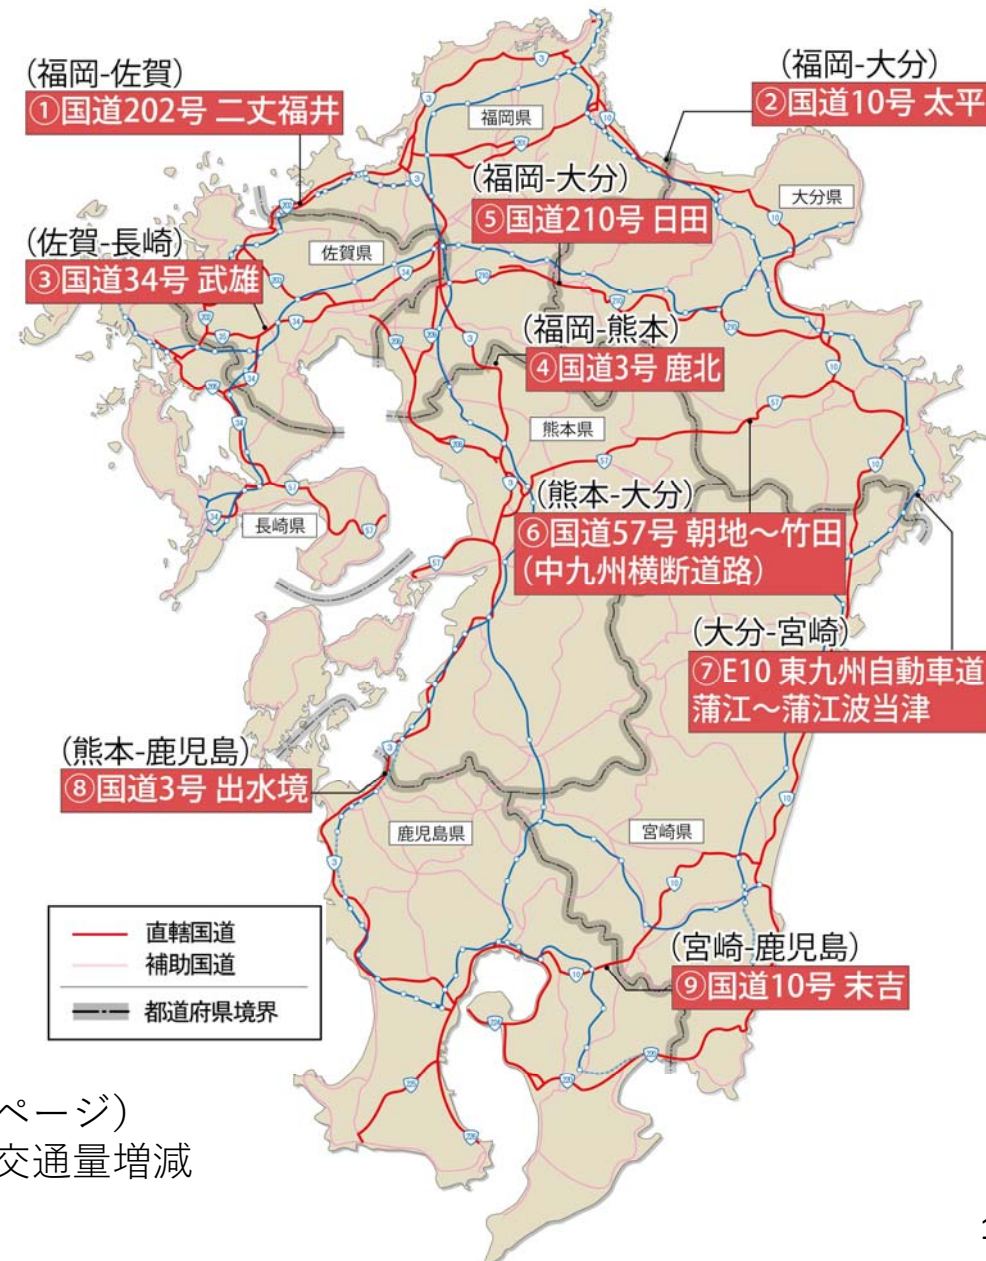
(福岡-佐賀)
①国道202号 二丈福井

(福岡-大分)
②国道10号 太平

福岡県

(福岡-大分)
⑤国道210号 日田

大分県

(佐賀-長崎)
③国道34号 武雄

佐賀県

(福岡-熊本)
④国道3号 鹿北

熊本県

(熊本-大分)
⑥国道57号 朝地～竹田
(中九州横断道路)

長崎県

(大分-宮崎)
⑦E10 東九州自動車道
蒲江～蒲江波当津

(熊本-鹿児島)
⑧国道3号 出水境

鹿児島県

宮崎県

直轄国道
補助国道
都道府県境界

(宮崎-鹿児島)
⑨国道10号 末吉

ページ)
交通量増減